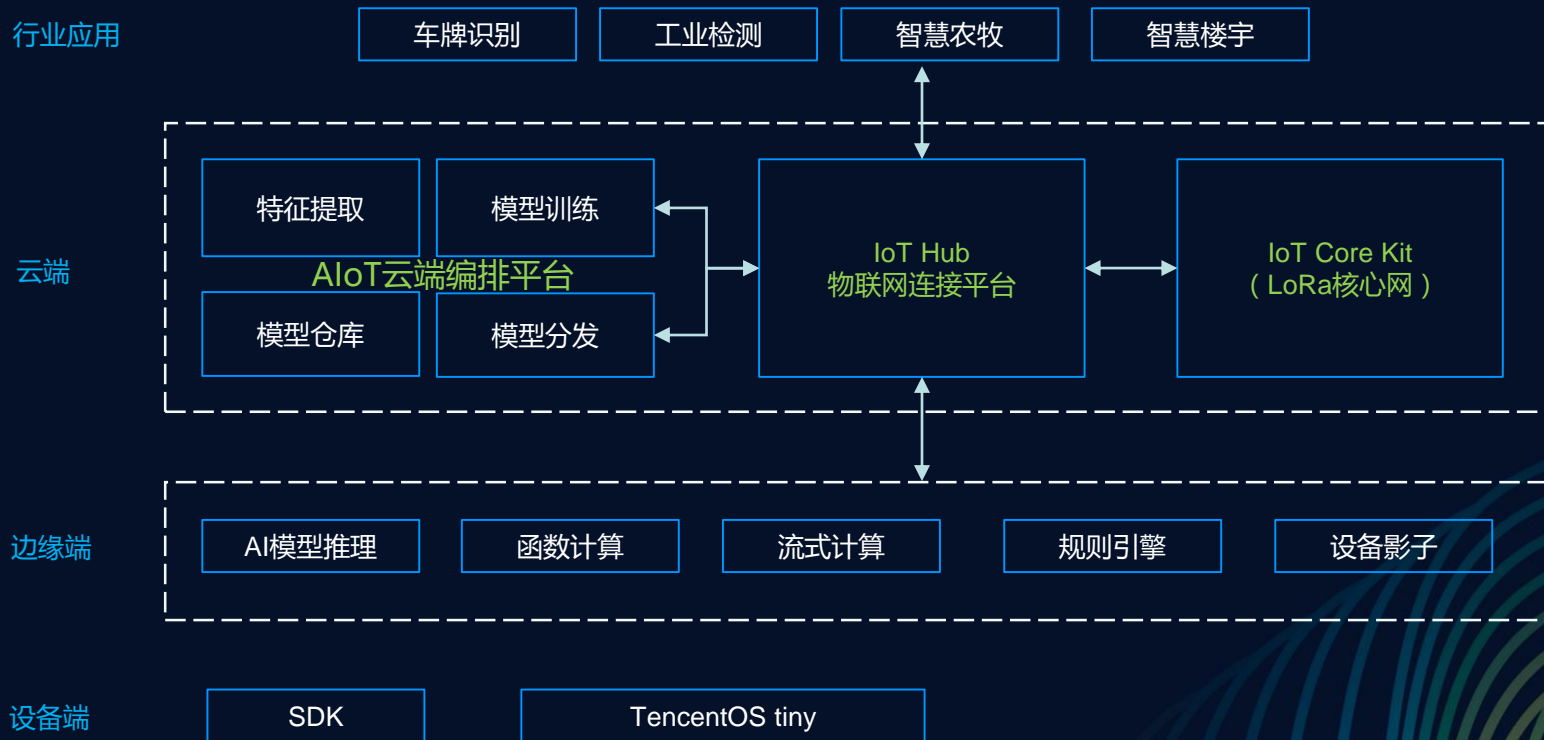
行业应用

车牌识别

工业检测

智慧农牧

智慧楼宇

云端

特征提取

模型训练

AIoT云端编排平台

模型仓库

模型分发

IoT Hub
物联网连接平台

IoT Core Kit
（LoRa核心网）

边缘端

AI模型推理

函数计算

流式计算

规则引擎

设备影子

设备端

SDK

TencentOS tiny